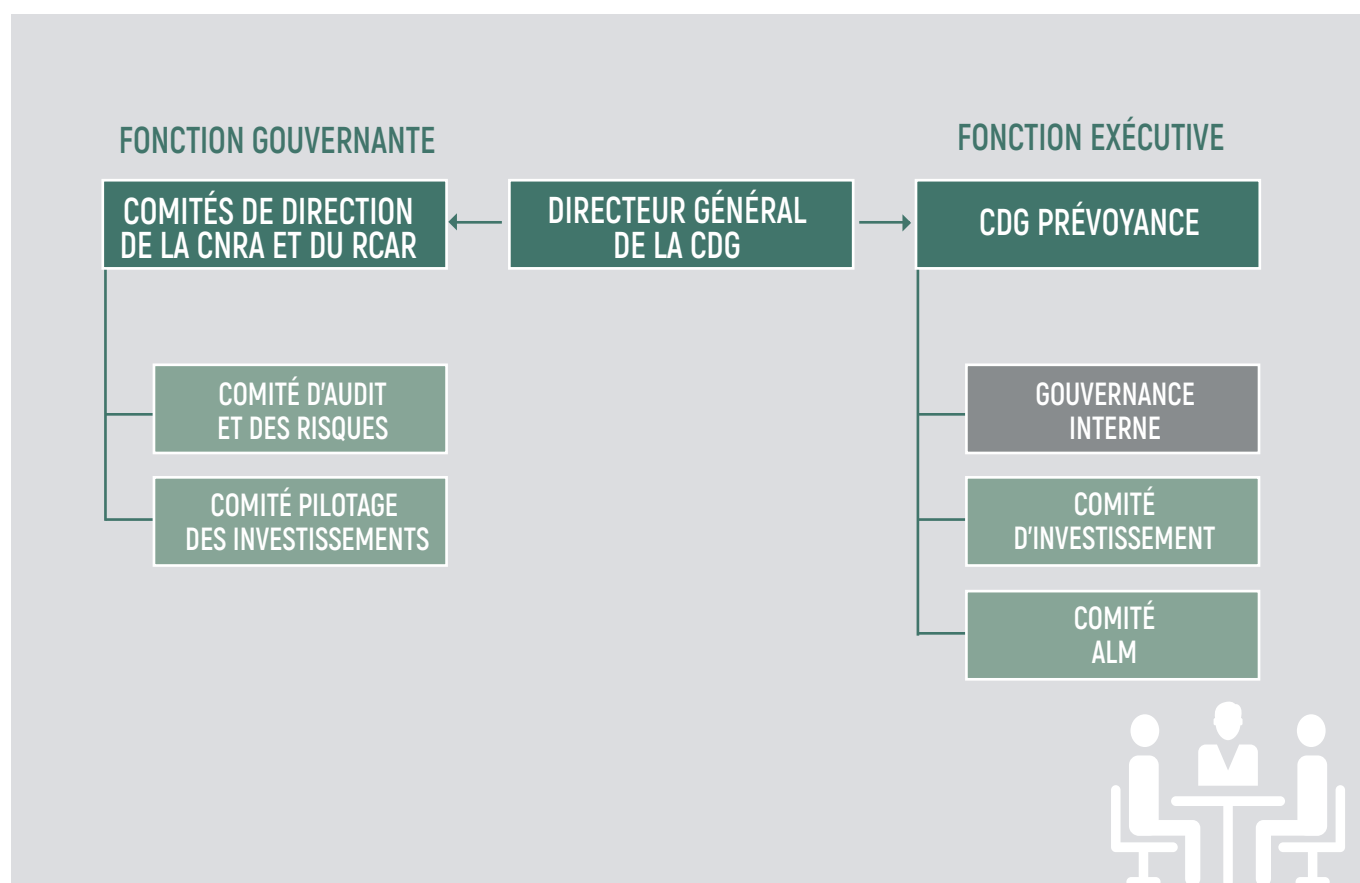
FONCTION GOUVERNANTE

COMITÉS DE DIRECTION DE LA CNRA ET DU RCAR

DIRECTEUR GÉNÉRAL DE LA CDG

FONCTION EXÉCUTIVE

CDG PRÉVOYANCE

COMITÉ D'AUDIT ET DES RISQUES

COMITÉ PILOTAGE DES INVESTISSEMENTS

GOUVERNANCE INTERNE

COMITÉ D'INVESTISSEMENT

COMITÉ ALM